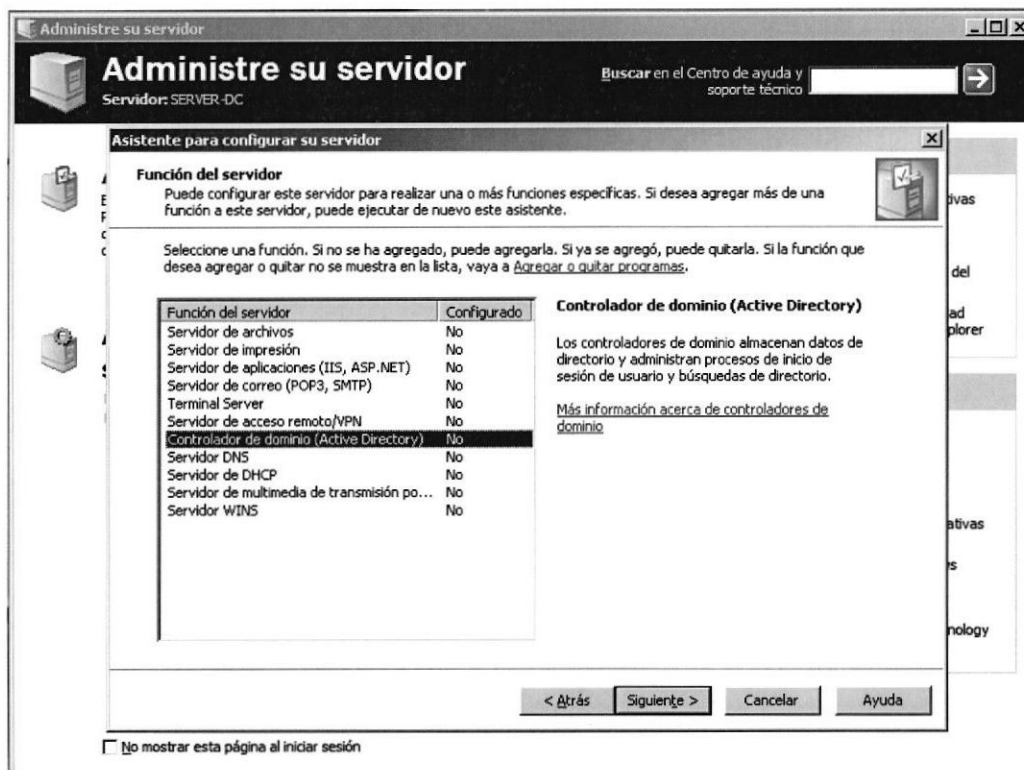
Administre su servidor

Administre su servidor
Servidor: SERVER-DC

Buscar en el Centro de ayuda y soporte técnico

Asistente para configurar su servidor

Función del servidor
Puede configurar este servidor para realizar una o más funciones específicas. Si desea agregar más de una función a este servidor, puede ejecutar de nuevo este asistente.

Seleccione una función. Si no se ha agregado, puede agregarla. Si ya se agregó, puede quitarla. Si la función que desea agregar o quitar no se muestra en la lista, vaya a Agregar o quitar programas.

| Función del servidor | Configurado |
|---|---|
| Servidor de archivos | No |
| Servidor de impresión | No |
| Servidor de aplicaciones (IIS, ASP.NET) | No |
| Servidor de correo (POP3, SMTP) | No |
| Terminal Server | No |
| Servidor de acceso remoto/VPN | No |
| Controlador de dominio (Active Directory) | No |
| Servidor DNS | No |
| Servidor de DHCP | No |
| Servidor de multimedia de transmisión po... | No |
| Servidor WINS | No |

Controlador de dominio (Active Directory)

Los controladores de dominio almacenan datos de directorio y administran procesos de inicio de sesión de usuario y búsquedas de directorio.

Más información acerca de controladores de dominio

ivas
del
ad
plorer
ativas
s
nology

< Atrás Siguiente > Cancelar Ayuda

No mostrar esta página al iniciar sesión